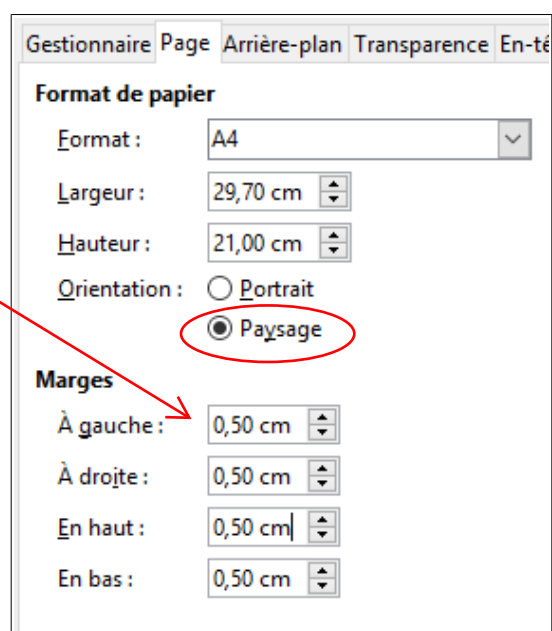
Gestionnaire | Page | Arrière-plan | Transparence | En-té

Format de papier

Format : A4

Largeur : 29,70 cm

Hauteur : 21,00 cm

Orientation : Portrait
Paysage

Marges

À gauche : 0,50 cm

À droite : 0,50 cm

En haut : 0,50 cm

En bas : 0,50 cm